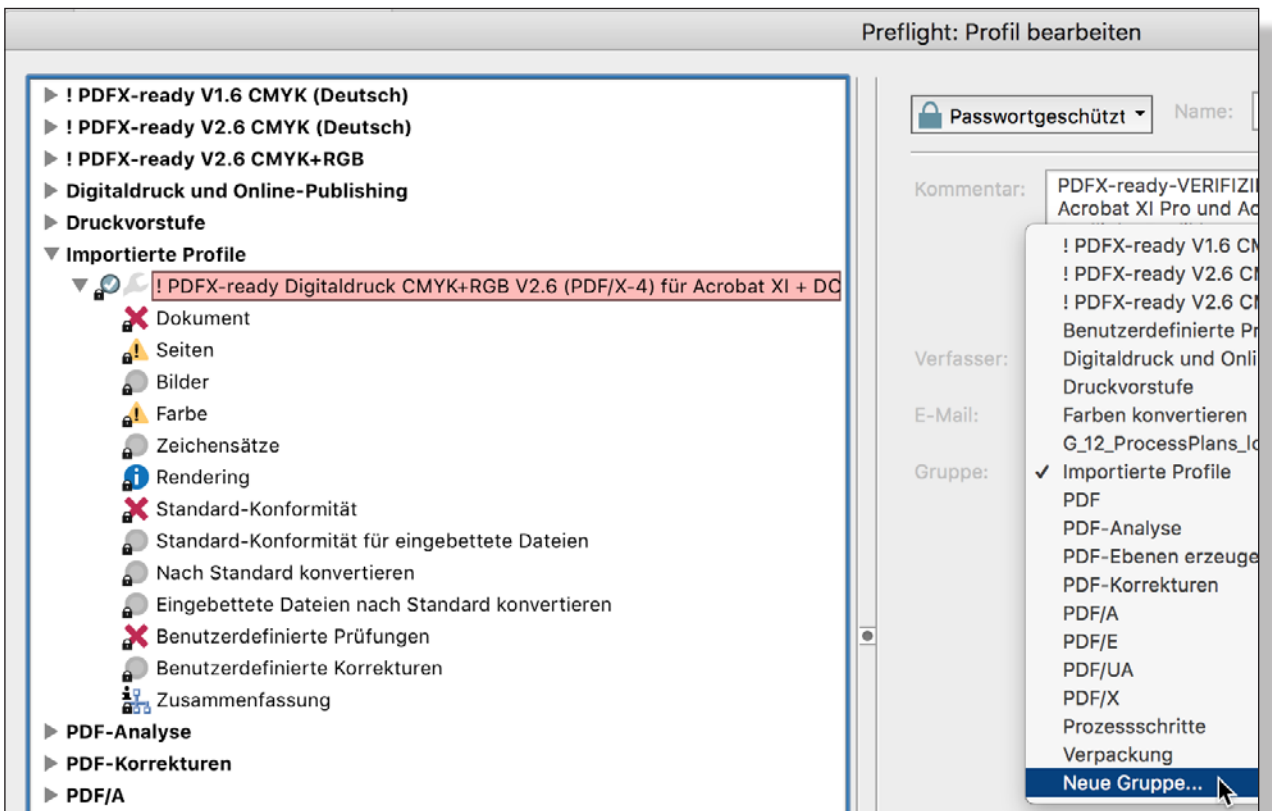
Preflight: Profil bearbeiten

! PDFX-ready V1.6 CMYK (Deutsch)
! PDFX-ready V2.6 CMYK (Deutsch)
! PDFX-ready V2.6 CMYK+RGB
Digitaldruck und Online-Publishing
Druckvorstufe
Importierte Profile
! PDFX-ready Digitaldruck CMYK+RGB V2.6 (PDF/X-4) für Acrobat XI + DC
Dokument
Seiten
Bilder
Farbe
Zeichensätze
Rendering
Standard-Konformität
Standard-Konformität für eingebettete Dateien
Nach Standard konvertieren
Eingebettete Dateien nach Standard konvertieren
Benutzerdefinierte Prüfungen
Benutzerdefinierte Korrekturen
Zusammenfassung
PDF-Analyse
PDF-Korrekturen
PDF/A

Passwortgeschützt
Name:
Kommentar:
PDFX-ready-VERIFIZI
Acrobat XI Pro und Ac
Verfasser:
E-Mail:
Gruppe:

! PDFX-ready V1.6 CM
! PDFX-ready V2.6 C
! PDFX-ready V2.6 C
Benutzerdefinierte Pr
Digitaldruck und Onli
Druckvorstufe
Farben konvertieren
G_12_ProcessPlans_l
✓ Importierte Profile
PDF
PDF-Analyse
PDF-Ebenen erzeuge
PDF-Korrekturen
PDF/A
PDF/E
PDF/UA
PDF/X
Prozessschritte
Verpackung
Neue Gruppe...